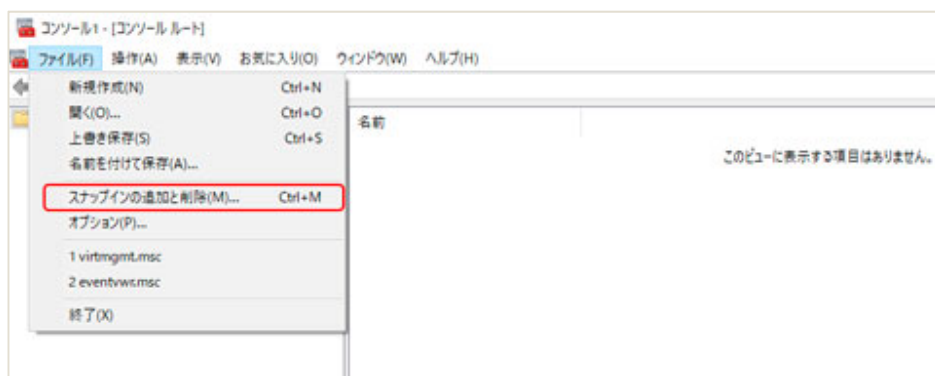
コンソール1 - [コンソール ルート]

ファイル(F) 操作(A) 表示(V) お気に入り(O) ウィンドウ(W) ヘルプ(H)

新規作成(N) Ctrl+N
開く(O)... Ctrl+O
上書き保存(S) Ctrl+S
名前を付けて保存(A)...
スナップインの追加と削除(M)... Ctrl+M
オプション(P)...
1 virtmgmt.msc
2 eventvwr.msc
終了(X)

名前

このビューに表示する項目はありません。